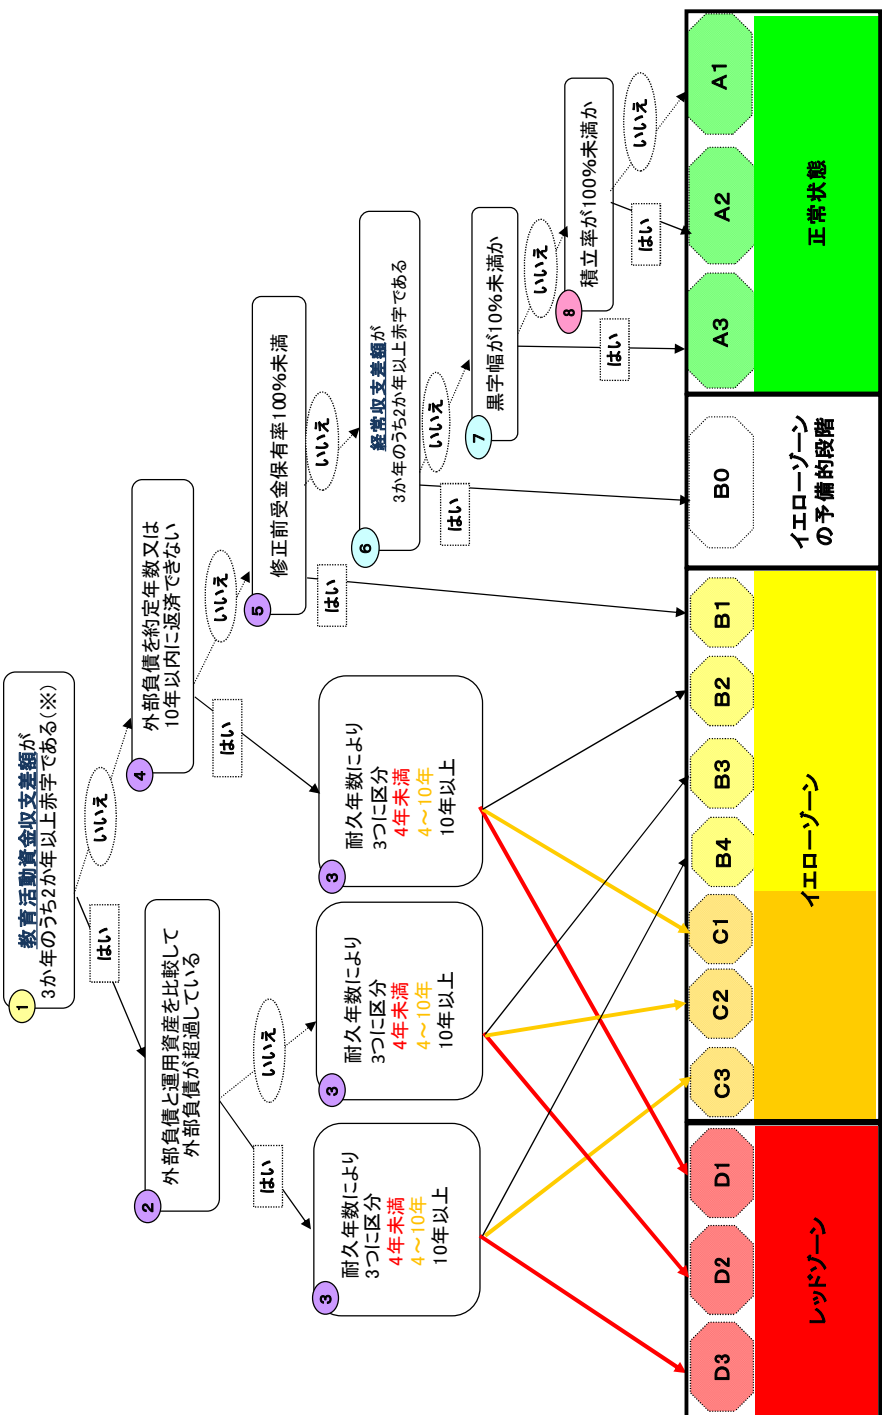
1
教育活動資金収支差額が
3か年のうち2か年以上赤字である(※)

はい

いいえ

2
外部負債と運用資産を比較して
外部負債が超過している

はい

いいえ

3
耐久年数により
3つに区分
4年未満
4～10年
10年以上

3
耐久年数により
3つに区分
4年未満
4～10年
10年以上

4
外部負債を約定年数又は
10年以内に返済できない

はい

いいえ

3
耐久年数により
3つに区分
4年未満
4～10年
10年以上

5
修正前受金保有率100%未満

はい

いいえ

6
経常収支差額が
3か年のうち2か年以上赤字である

はい

いいえ

7
黒字幅が10%未満か

はい

いいえ

8
積立率が100%未満か

はい

いいえ

A1
A2
A3
正常状態

B0
イエローゾーン
の予備的段階

B1
B2
B3
B4
C1
C2
C3
イエローゾーン

D1
D2
D3
レッドゾーン